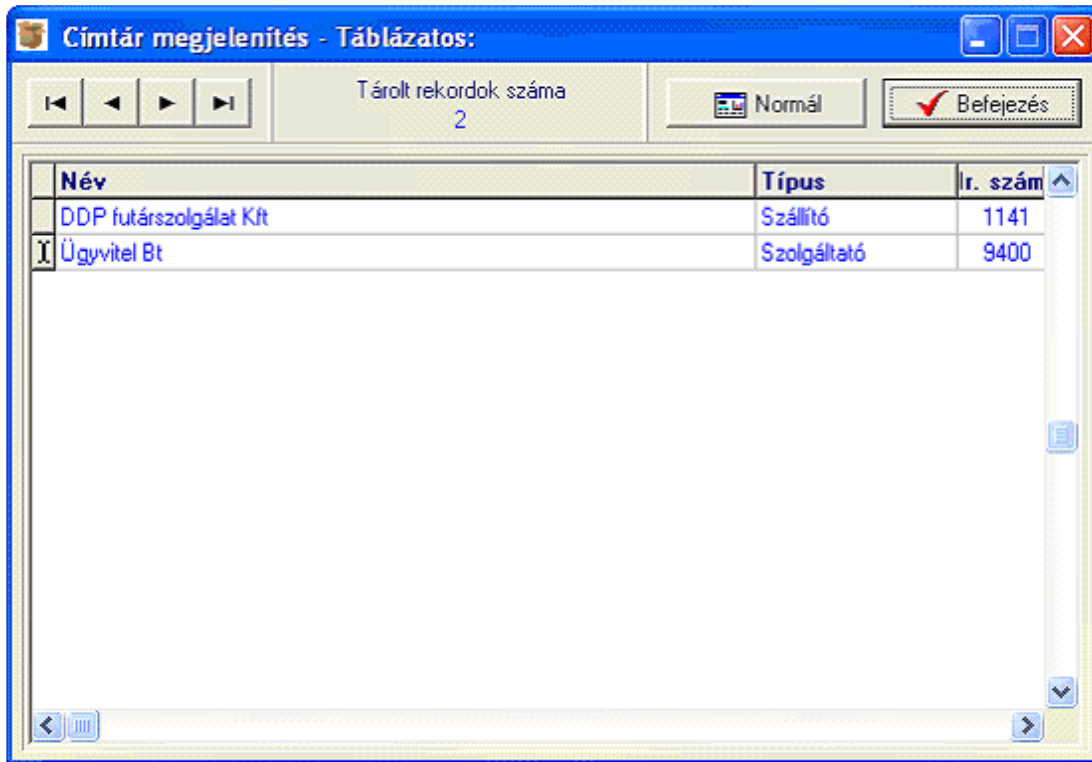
Címtár megjelenítés - Táblázatos:

Tárolt rekordok száma
2

Normál

Befejezés

| Név | Típus | Ir. szám |
|---|---|---|
| DDP futárszolgálat Kft | Szállító | 1141 |
| Ügyvitel Bt | Szolgáltató | 9400 |